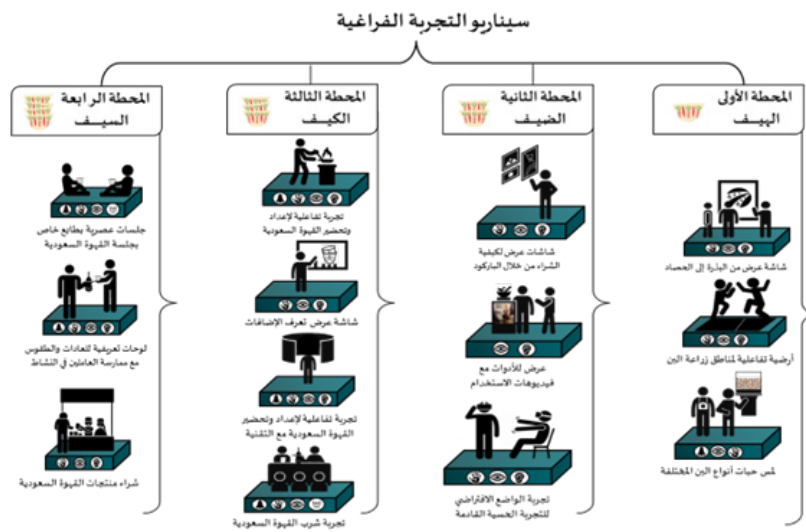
سيناريو التجربة الفراغية

المحطة الأولى
الهيف

شاشة عرض من البذرة إلى الحصاد

أرضية تفاعلية لمناطق زراعة البن

لمس حبات أنواع البن المختلفة

المحطة الثانية
الضيف

شاشات عرض لكيفية الشراء من خلال الباركود

عرض للأدوات مع فيديوهات الاستخدام

تجربة الواقع الافتراضي للتجربة الحسية القادمة

المحطة الثالثة
الكيف

تجربة تفاعلية لإعداد وتحضير القهوة السعودية

شاشة عرض لتعرف الإضافات

تجربة تفاعلية لإعداد وتحضير القهوة السعودية مع التقنية

تجربة شرب القهوة السعودية

المحطة الرابعة
السيف

جلسات عصرية بطابع خاص بجلسة القهوة السعودية

لوحات تعريفية للعادات والطقوس مع ممارسة العاملين في النشاط

شراء منتجات القهوة السعودية